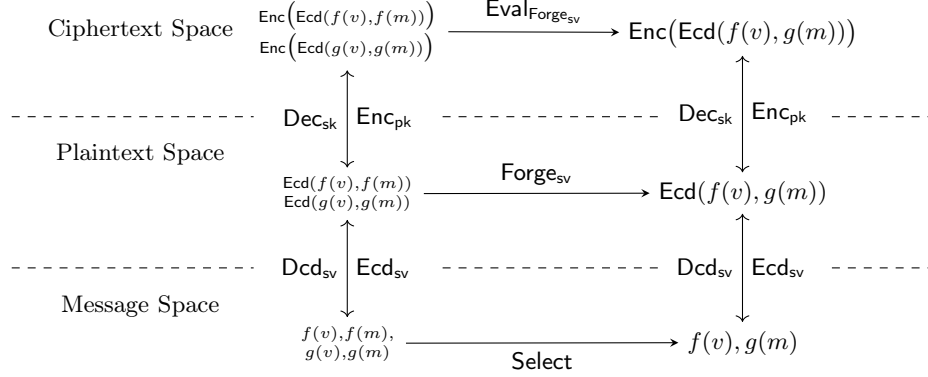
Ciphertext Space

$\mathsf{Enc}\big(\mathsf{Ecd}(f(v), f(m))\big)$
$\mathsf{Enc}\big(\mathsf{Ecd}(g(v), g(m))\big)$

$\mathsf{Eval}_{\mathsf{Forge}_{\mathsf{sv}}}$

$\mathsf{Enc}\big(\mathsf{Ecd}(f(v), g(m))\big)$

$\mathsf{Dec}_{\mathsf{sk}}$ $\mathsf{Enc}_{\mathsf{pk}}$

$\mathsf{Dec}_{\mathsf{sk}}$ $\mathsf{Enc}_{\mathsf{pk}}$

Plaintext Space

$\mathsf{Ecd}(f(v), f(m))$
$\mathsf{Ecd}(g(v), g(m))$

$\mathsf{Forge}_{\mathsf{sv}}$

$\mathsf{Ecd}(f(v), g(m))$

$\mathsf{Dcd}_{\mathsf{sv}}$ $\mathsf{Ecd}_{\mathsf{sv}}$

$\mathsf{Dcd}_{\mathsf{sv}}$ $\mathsf{Ecd}_{\mathsf{sv}}$

Message Space

$f(v), f(m),$
$g(v), g(m)$

Select

$f(v), g(m)$